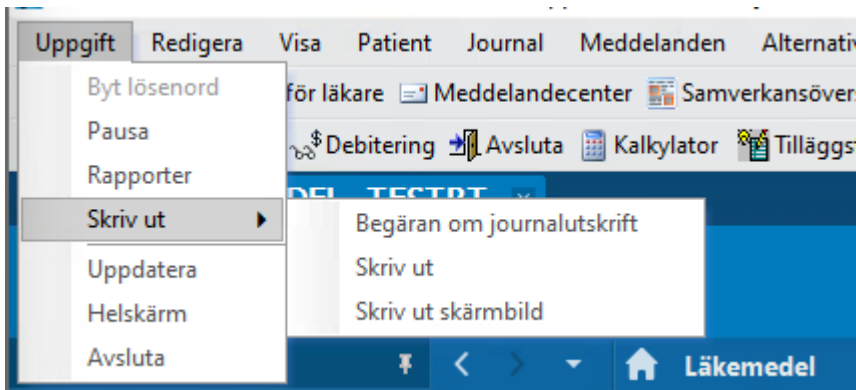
Uppgift Redigera Visa Patient Journal Meddelanden Alternativ

Byt lösenord
Pausa
Rapporter
Skriv ut
Uppdatera
Helskärm
Avsluta

för läkare Meddelandecenter Samverkansövers

Debitering Avsluta Kalkylator Tilläggst

DEL TESTPT

Begäran om journalutskrift
Skriv ut
Skriv ut skärmbild

Läkemedel